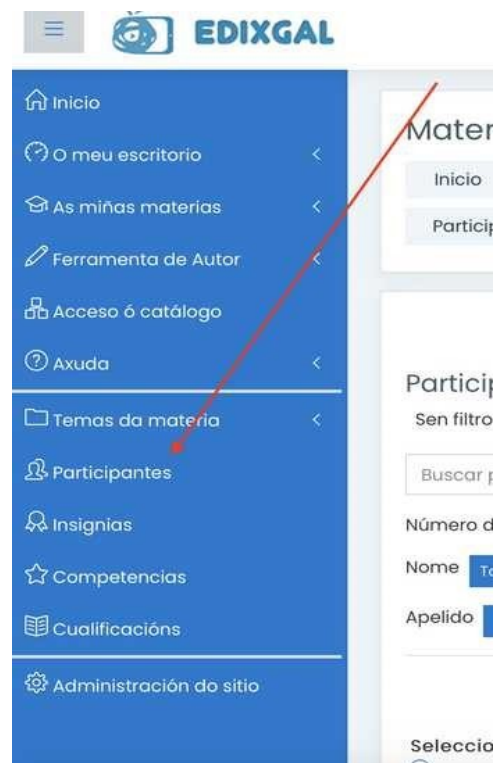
EDIXGAL

Inicio
O meu escritorio
As miñas materias
Ferramenta de Autor
Acceso ó catálogo
Axuda
Temas da materia
Participantes
Insignias
Competencias
Cualificacións
Administración do sitio

Mater
Inicio
Particip

Particip
Sen filtro
Buscar
Número d
Nome To
Apelido
Seleccio